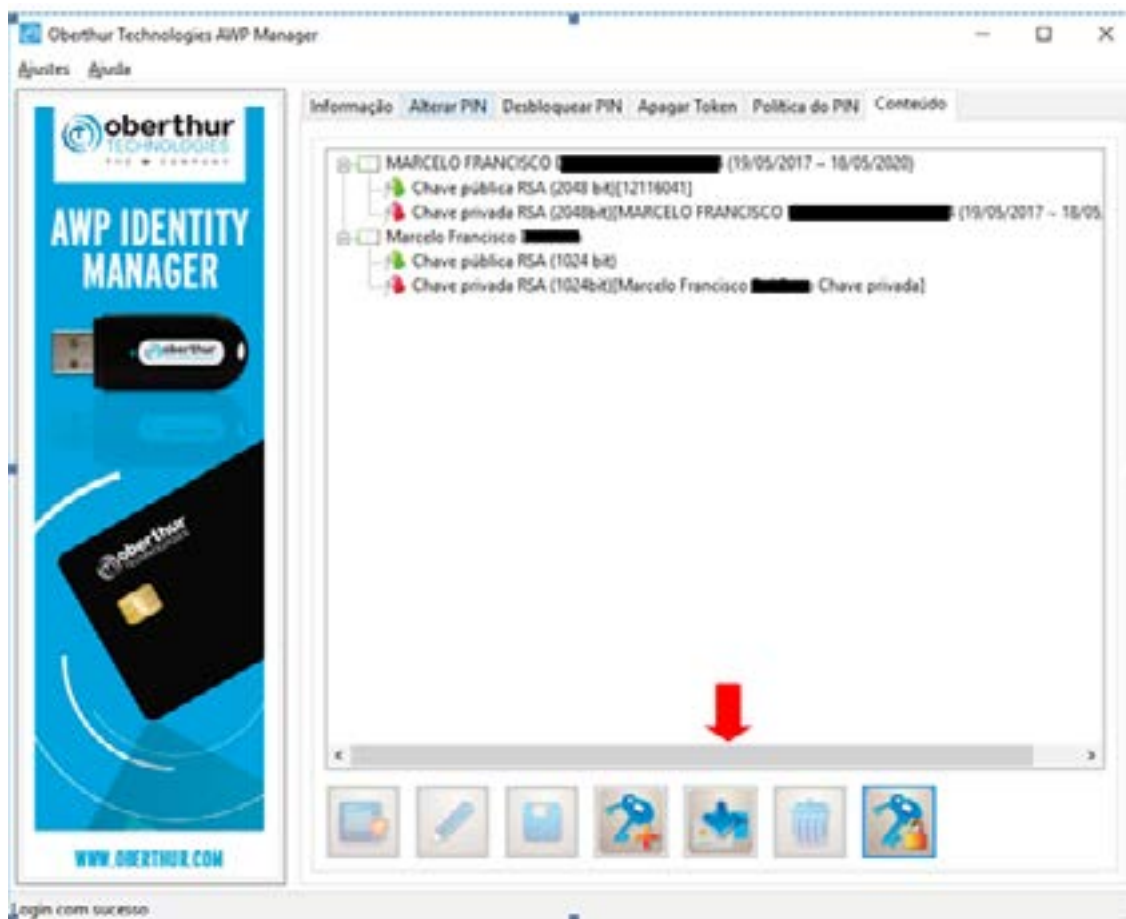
Oberthur Technologies AWP Manager

Ajustes Ajuda

oberthur TECHNOLOGIES

AWP IDENTITY MANAGER

oberthur

oberthur

WWW.OBERTHUR.COM

Informação | Alterar PIN | Desbloquear PIN | Apagar Token | Política do PIN | Conteúdo

MARCELO FRANCISCO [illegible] (19/05/2017 – 18/05/2020)
Chave pública RSA (2048 bit)[12116041]
Chave privada RSA (2048bit)[MARCELO FRANCISCO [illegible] (19/05/2017 – 18/05,
Marcelo Francisco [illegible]
Chave pública RSA (1024 bit)
Chave privada RSA (1024bit)[Marcelo Francisco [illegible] Chave privada]

Login com sucesso